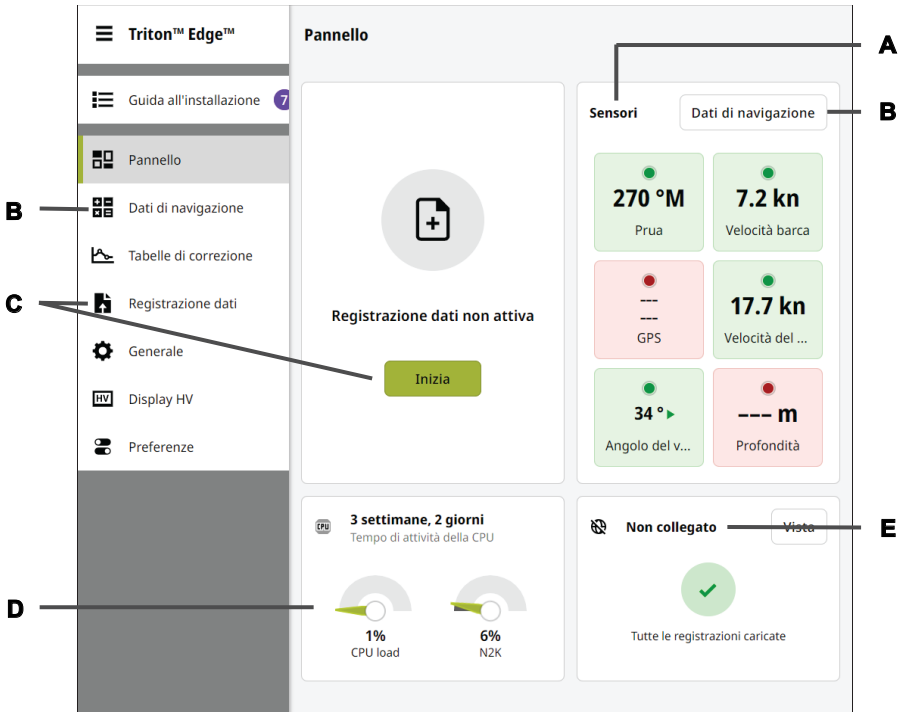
Triton™ Edge™

Guida all'installazione 7

Pannello

Dati di navigazione

Tabelle di correzione

Registrazione dati

Generale

Display HV

Preferenze

Pannello

A

Sensori

Dati di navigazione

B

B

C

Registrazione dati non attiva

Inizia

270 °M
Prua

7.2 kn
Velocità barca

---
---
GPS

17.7 kn
Velocità del ...

34 °
Angolo del v...

--- m
Profondità

CPU

3 settimane, 2 giorni
Tempo di attività della CPU

Non collegato

Vista

E

D

1%
CPU load

6%
N2K

Tutte le registrazioni caricate